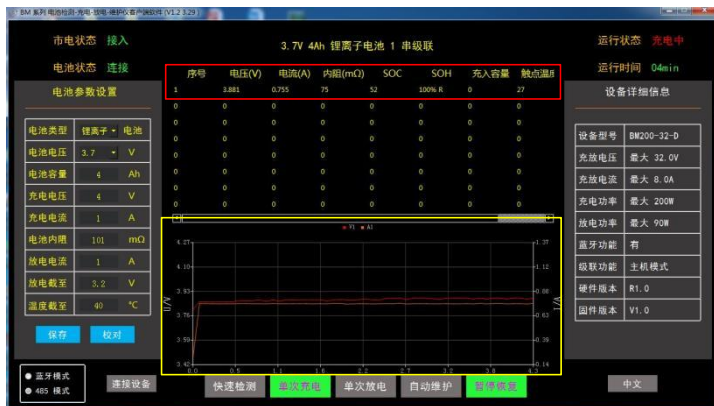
BM 系列 电池检测·充电·放电·维护仪 客户端软件 (V1.2 3.29)

市电状态 接入

电池状态 连接

3.7V 4Ah 锂离子电池 1 串级联

运行状态 充电中

运行时间 04min

| 序号 | 电压(V) | 电流(A) | 内阻(mΩ) | SOC | SOH | 充入容量 | 触点温度 |
|---|---|---|---|---|---|---|---|
| 1 | 3.881 | 0.755 | 75 | 52 | 100% R | 0 | 27 |
| 0 | 0 | 0 | 0 | 0 | 0 | 0 | 0 |
| 0 | 0 | 0 | 0 | 0 | 0 | 0 | 0 |
| 0 | 0 | 0 | 0 | 0 | 0 | 0 | 0 |
| 0 | 0 | 0 | 0 | 0 | 0 | 0 | 0 |
| 0 | 0 | 0 | 0 | 0 | 0 | 0 | 0 |
| 0 | 0 | 0 | 0 | 0 | 0 | 0 | 0 |
| 0 | 0 | 0 | 0 | 0 | 0 | 0 | 0 |

电池参数设置

| 电池类型 | 锂离子 | 电池 |
|---|---|---|
| 电池电压 | 3.7 | V |
| 电池容量 | 4 | Ah |
| 充电电压 | 4 | V |
| 充电电流 | 1 | A |
| 电池内阻 | 101 | mΩ |
| 放电电流 | 1 | A |
| 放电截至 | 3.2 | V |
| 温度截至 | 40 | °C |

保存 校对

设备详细信息

| 设备型号 | BM200-32-D |
|---|---|
| 充放电压 | 最大 32.0V |
| 充放电流 | 最大 8.0A |
| 充电功率 | 最大 200W |
| 放电功率 | 最大 90W |
| 蓝牙功能 | 有 |
| 级联功能 | 主机模式 |
| 硬件版本 | R1.0 |
| 固件版本 | V1.0 |

V1 A1

4.27 4.10 3.93 3.76 3.59 3.42
1.37 1.12 0.88 0.63 0.39 0.14
0.0 0.5 1.1 1.6 2.2 2.7 3.2 3.8 4.3
U/V I/A

蓝牙模式
485 模式

连接设备

快速检测 单次充电 单次放电 自动维护 暂停恢复

中文